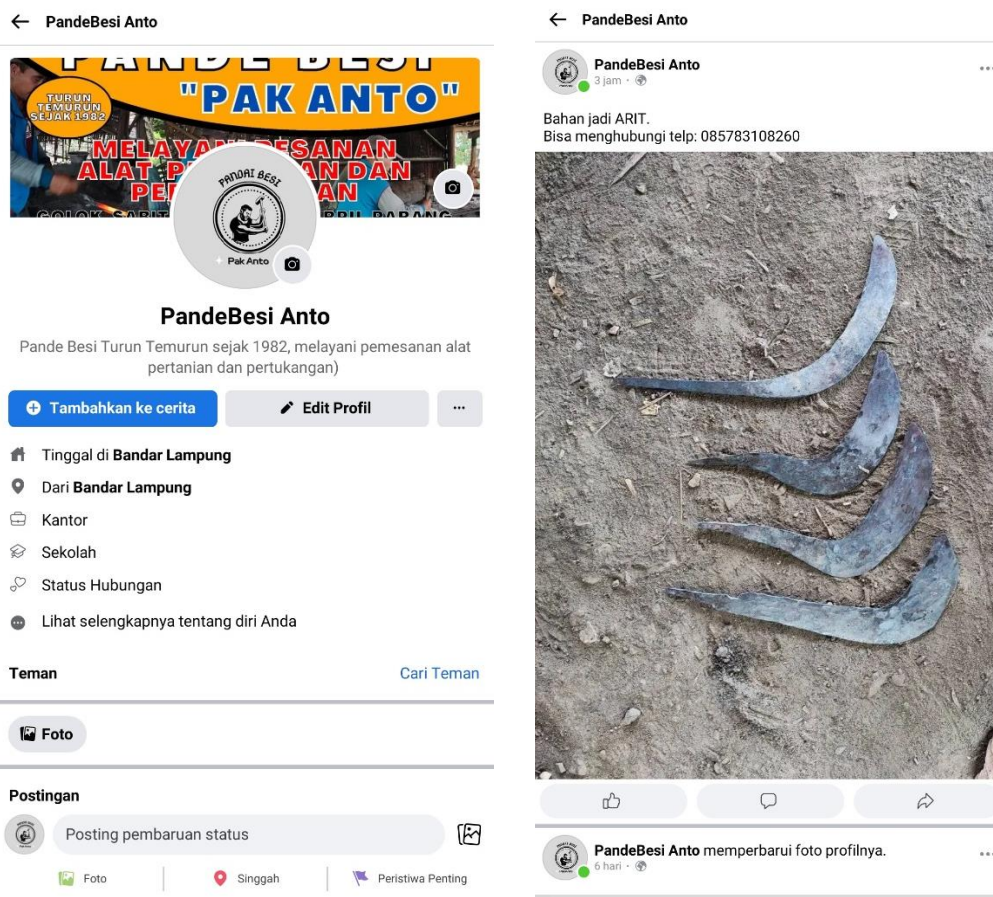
← PandeBesi Anto

PANDE BESI
"PAK ANTO"
TURUN TEMURUN SEJAK 1982
MELAYANI PESANAN ALAT P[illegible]AN DAN PE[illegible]AN
GOLOK ARIT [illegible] BRIL PARANG

PANDAI BESI
Pak Anto

PandeBesi Anto

Pande Besi Turun Temurun sejak 1982, melayani pemesanan alat pertanian dan pertukangan)

Tambahkan ke cerita
Edit Profil
...

Tinggal di Bandar Lampung
Dari Bandar Lampung
Kantor
Sekolah
Status Hubungan
Lihat selengkapnya tentang diri Anda

Teman
Cari Teman

Foto

Postingan
Posting pembaruan status
Foto
Singgah
Peristiwa Penting

← PandeBesi Anto

PandeBesi Anto
3 jam ·
...

Bahan jadi ARIT.
Bisa menghubungi telp: 085783108260

PandeBesi Anto memperbarui foto profilnya.
6 hari ·
...